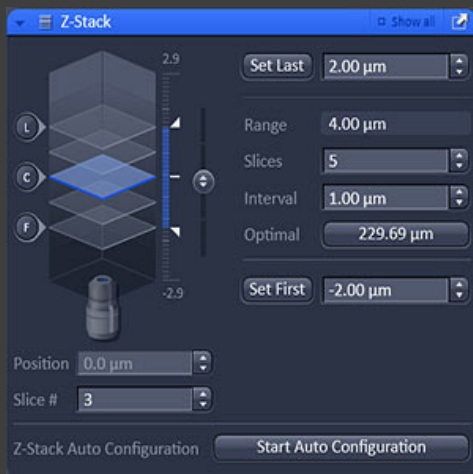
Z-Stack
Show all

2.9
L
C
F
-2.9

Set Last 2.00 µm
Range 4.00 µm
Slices 5
Interval 1.00 µm
Optimal 229.69 µm
Set First -2.00 µm

Position 0.0 µm
Slice # 3

Z-Stack Auto Configuration Start Auto Configuration